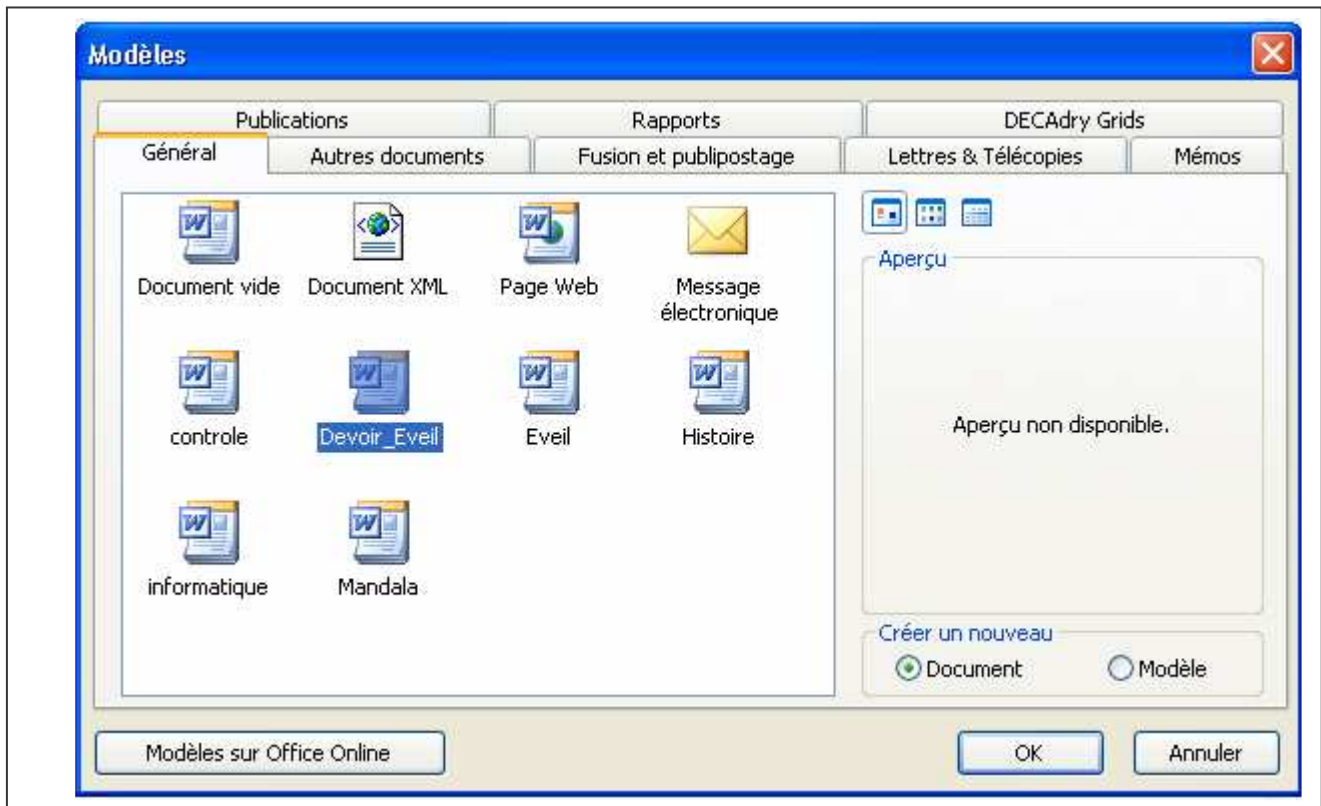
Modèles

Publications
Rapports
DECAdry Grids
Général
Autres documents
Fusion et publipostage
Lettres & Télécopies
Mémos

Document vide
Document XML
Page Web
Message électronique
controle
Devoir_Eveil
Eveil
Histoire
informatique
Mandala

Aperçu

Aperçu non disponible.

Créer un nouveau
Document
Modèle

Modèles sur Office Online
OK
Annuler